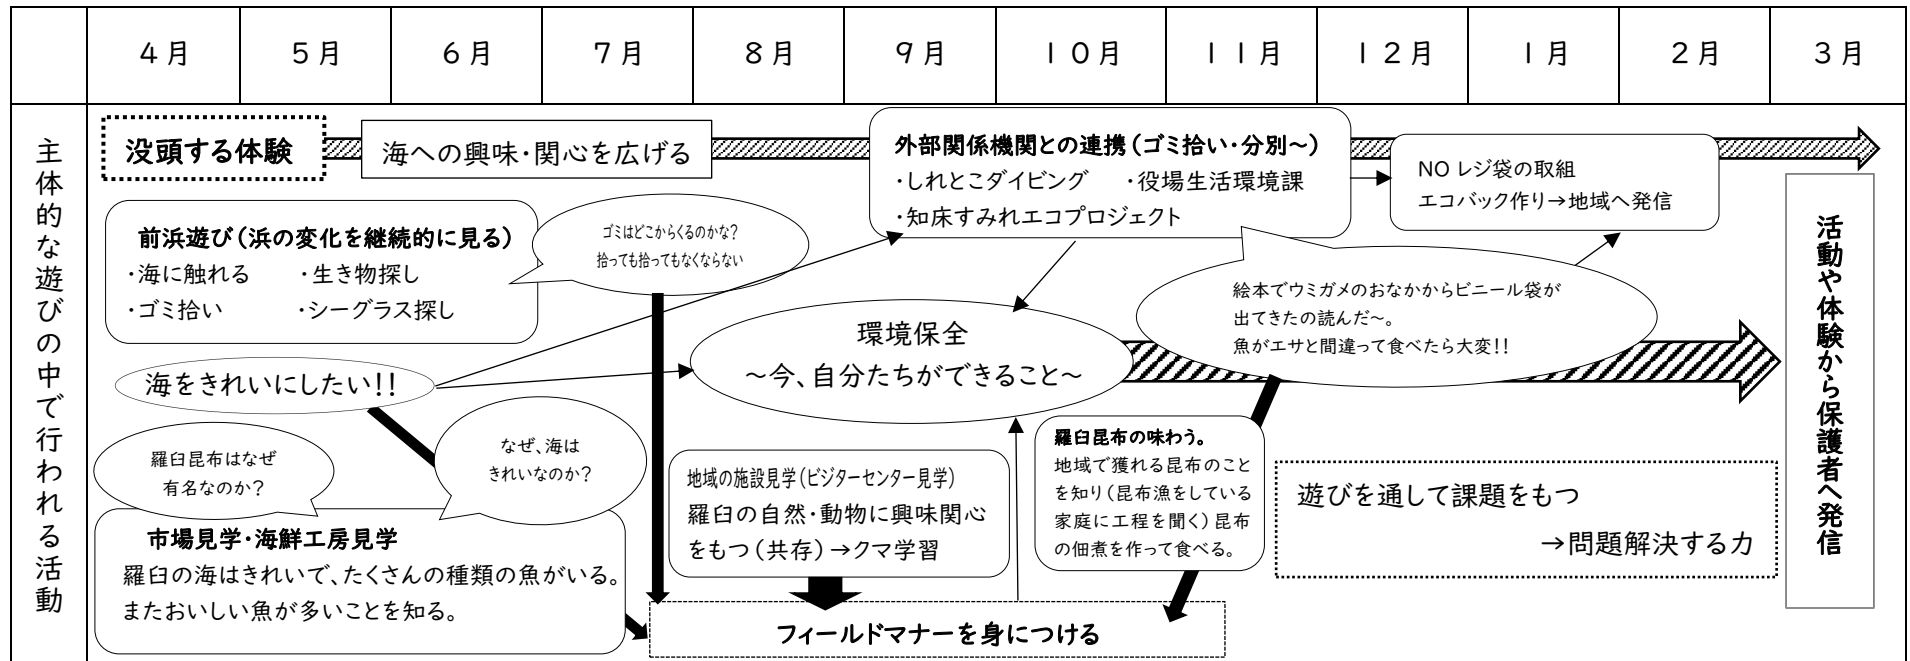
| | 4月 | 5月 | 6月 | 7月 | 8月 | 9月 | 10月 | 11月 | 12月 | 1月 | 2月 | 3月 |
|---|---|---|---|---|---|---|---|---|---|---|---|---|

主体的な遊びの中で行われる活動

没頭する体験

海への興味・関心を広げる

外部関係機関との連携(ゴミ拾い・分別~)
・しれとこダイビング ・役場生活環境課
・知床すみれエコプロジェクト

NO レジ袋の取組
エコバック作り→地域へ発信

活動や体験から保護者へ発信

前浜遊び(浜の変化を継続的に見る)
・海に触れる ・生き物探し
・ゴミ拾い ・シーグラス探し

ゴミはどこからくるのかな?
拾っても拾ってもなくならない

絵本でウミガメのおなかからビニール袋が出てきたの読んだ~。
魚がエサと間違って食べたら大変!!

環境保全
~今、自分たちができること~

海をきれいにしたい!!

羅臼昆布はなぜ有名なのか?

なぜ、海はきれいなのか?

地域の施設見学(ビジターセンター見学)
羅臼の自然・動物に興味関心をもつ(共存)→クマ学習

羅臼昆布の味わう。
地域で獲れる昆布のことを知り(昆布漁をしている家庭に工程を聞く)昆布の佃煮を作って食べる。

遊びを通して課題をもつ
→問題解決する力

市場見学・海鮮工房見学
羅臼の海はきれいで、たくさんの種類の魚がいる。
またおいしい魚が多いことを知る。

フィールドマナーを身につける